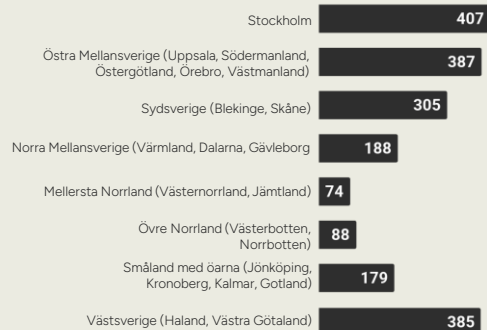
Stockholm 407

Östra Mellansverige (Uppsala, Södermanland, Östergötland, Örebro, Västmanland) 387

Sydsverige (Blekinge, Skåne) 305

Norra Mellansverige (Värmland, Dalarna, Gävleborg 188

Mellersta Norrland (Västernorrland, Jämtland) 74

Övre Norrland (Västerbotten, Norrbotten) 88

Småland med öarna (Jönköping, Kronoberg, Kalmar, Gotland) 179

Västsverige (Haland, Västra Götaland) 385